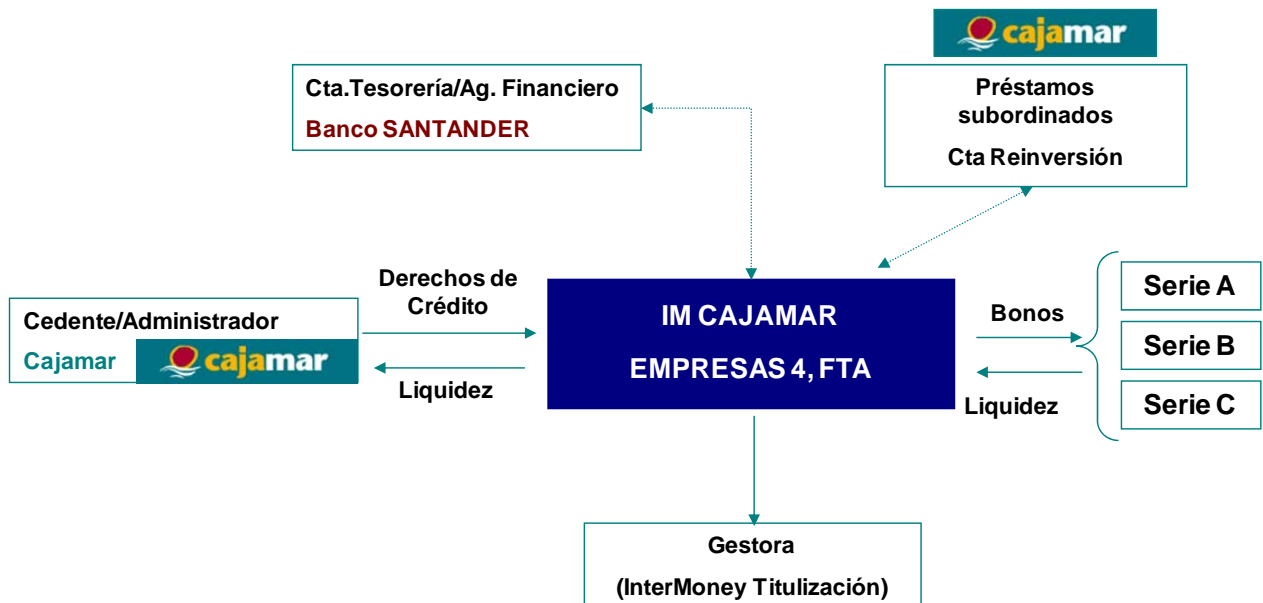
cajamar

Cta.Tesorería/Ag. Financiero
Banco SANTANDER

Préstamos subordinados
Cta Reinversión

Derechos de Crédito

Cedente/Administrador
Cajamar cajamar

Liquidez

IM CAJAMAR
EMPRESAS 4, FTA

Bonos

Liquidez

Serie A
Serie B
Serie C

Gestora
(InterMoney Titulización)